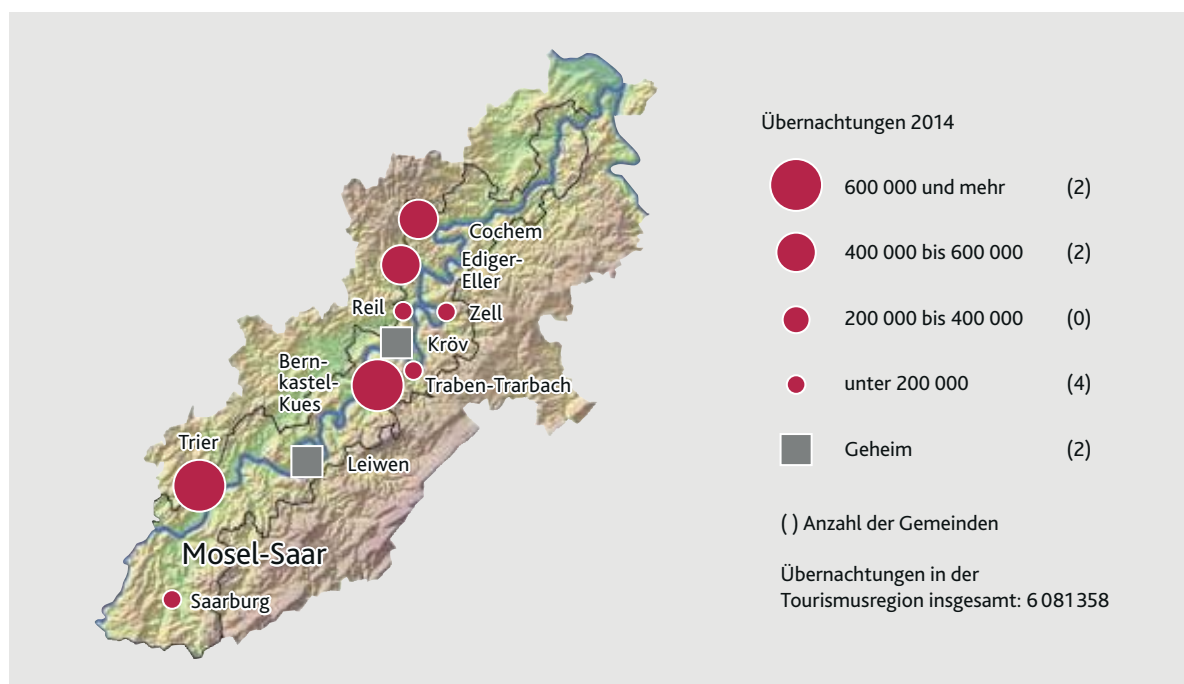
Cochem

Ediger-Eller

Reil

Zell

Kröv

Bernkastel-Kues

Traben-Trarbach

Trier

Leiwen

Mosel-Saar

Saarburg

Übernachtungen 2014

600 000 und mehr (2)

400 000 bis 600 000 (2)

200 000 bis 400 000 (0)

unter 200 000 (4)

Geheim (2)

( ) Anzahl der Gemeinden

Übernachtungen in der Tourismusregion insgesamt: 6 081 358